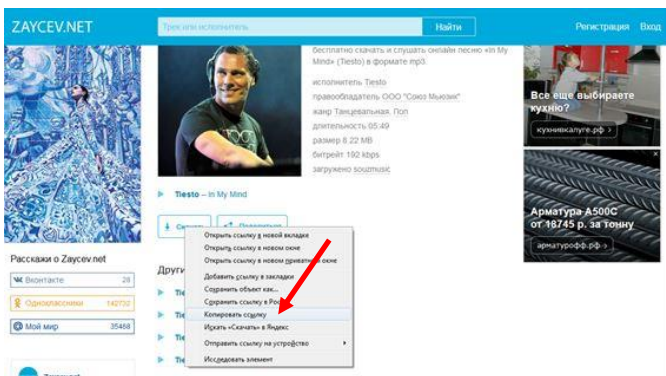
ZAYCEV.NET

Трек или исполнитель

Найти

Регистрация Вход

бесплатно скачать и слушать онлайн песню «In My Mind» (Tiesto) в формате mp3

исполнитель Tiesto

правообладатель ООО "Союз Мьюзик"

жанр Танцевальная, Поп

длительность 05:49

размер 8.22 MB

битрейт 192 kbps

загружено souzmusic

Tiesto — In My Mind

Скачать

Поделиться

Други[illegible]

Открыть ссылку в новой вкладке

Открыть ссылку в новом окне

Открыть ссылку в новом приватном окне

Добавить ссылку в закладки

Сохранить объект как...

Сохранить ссылку в Pocket

Копировать ссылку

Искать «Скачать» в Яндекс

Отправить ссылку на устройство

Исследовать элемент

Расскажи о Zaycev.net

ВКонтакте 28

Одноклассники 142730

Мой мир 35468

Все еще выбираете кухню?

кухнивкалуге.рф

Арматура А500С от 16745 р. за тонну

арматурофф.рф